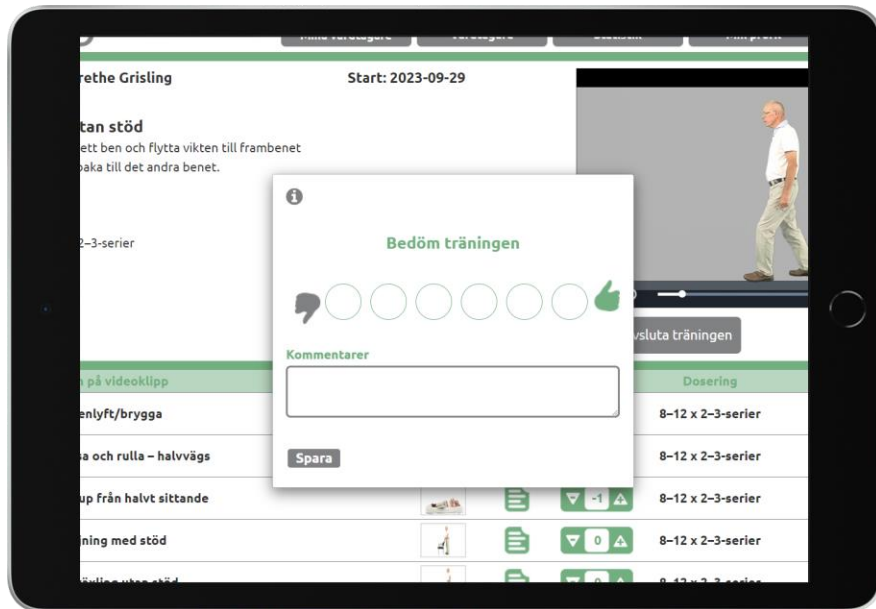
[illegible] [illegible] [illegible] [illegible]

rethe Grisling

Start: 2023-09-29

tan stöd

ett ben och flytta vikten till frambenet

baka till det andra benet.

2–3-serier

Bedöm träningen

Kommentarer

Spara

vsluta träningen

n på videoklipp

Dosering

| | | |
|---|---|---|
| enlyft/brygga | | 8–12 x 2–3-serier |
| a och rulla – halvvägs | | 8–12 x 2–3-serier |
| up från halvt sittande | -1 | 8–12 x 2–3-serier |
| ning med stöd | 0 | 8–12 x 2–3-serier |
| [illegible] | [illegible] | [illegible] |